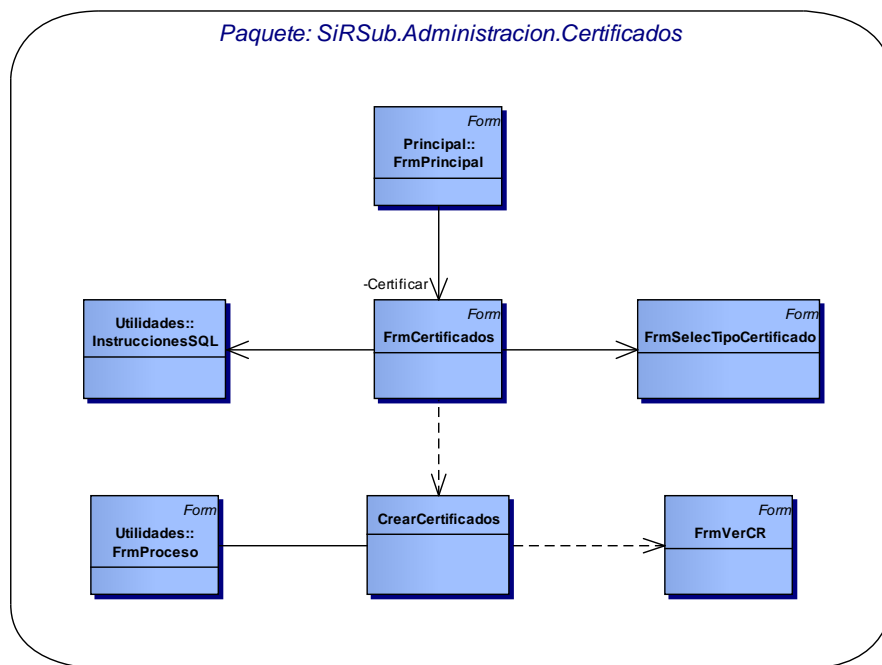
Paquete: SiRSub.Administracion.Certificados

Form
Principal::
FrmPrincipal

-Certificar

Utilidades::
InstruccionesSQL

Form
FrmCertificados

Form
FrmSelecTipoCertificado

Form
Utilidades::
FrmProceso

CrearCertificados

Form
FrmVerCR